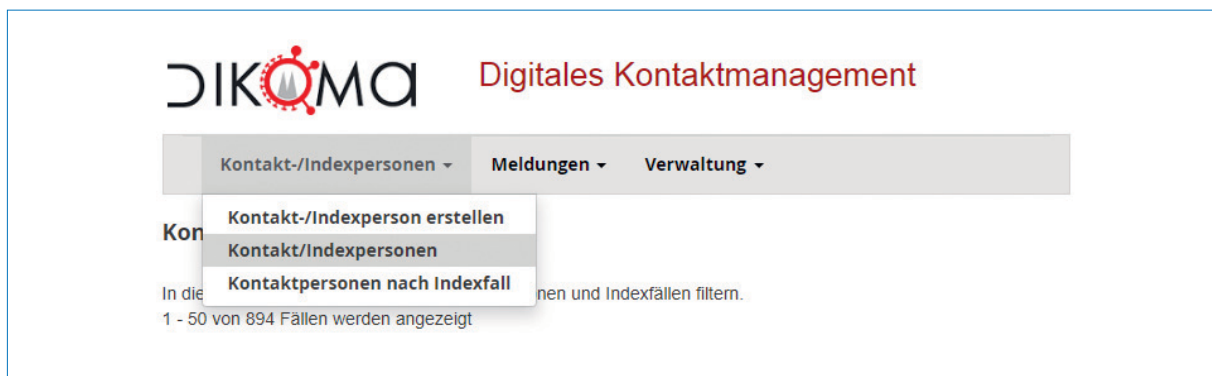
DIKOMA

Digitales Kontaktmanagement

Kontakt-/Indexpersonen ▾ Meldungen ▾ Verwaltung ▾

Kontakt-/Indexperson erstellen
Kontakt/Indexpersonen
Kontaktpersonen nach Indexfall

Kon

In die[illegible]nen und Indexfällen filtern.
1 - 50 von 894 Fällen werden angezeigt